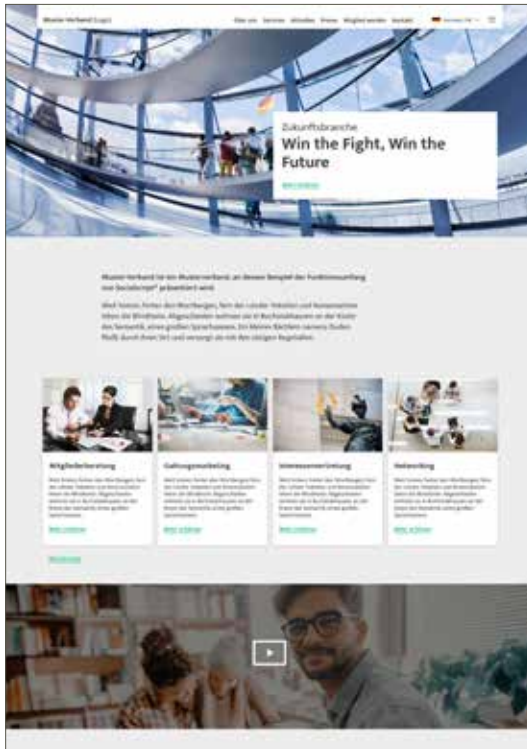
Muster Verband (Logo)   Über uns   Services   Aktuelles   Presse   Mitglied werden   Kontakt

Zukunftsbranche
Win the Fight, Win the Future

Mehr erfahren

Muster Verband ist ein Musterverband, an dessen Beispiel der Funktionsumfang von SocialScript® präsentiert wird.

Weit hinten, hinter den Wortbergen, fern der Länder Vokalien und Konsonantien leben die Blindtexte. Abgeschieden wohnen sie in Buchstabhausen an der Küste des Semantik, eines großen Sprachozeans. Ein kleines Bächlein namens Duden fließt durch ihren Ort und versorgt sie mit den nötigen Regelialien.

Mitgliederberatung
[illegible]
Mehr erfahren

Gattungsmarketing
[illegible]
Mehr erfahren

Interessenvertretung
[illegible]
Mehr erfahren

Networking
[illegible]
Mehr erfahren

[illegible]